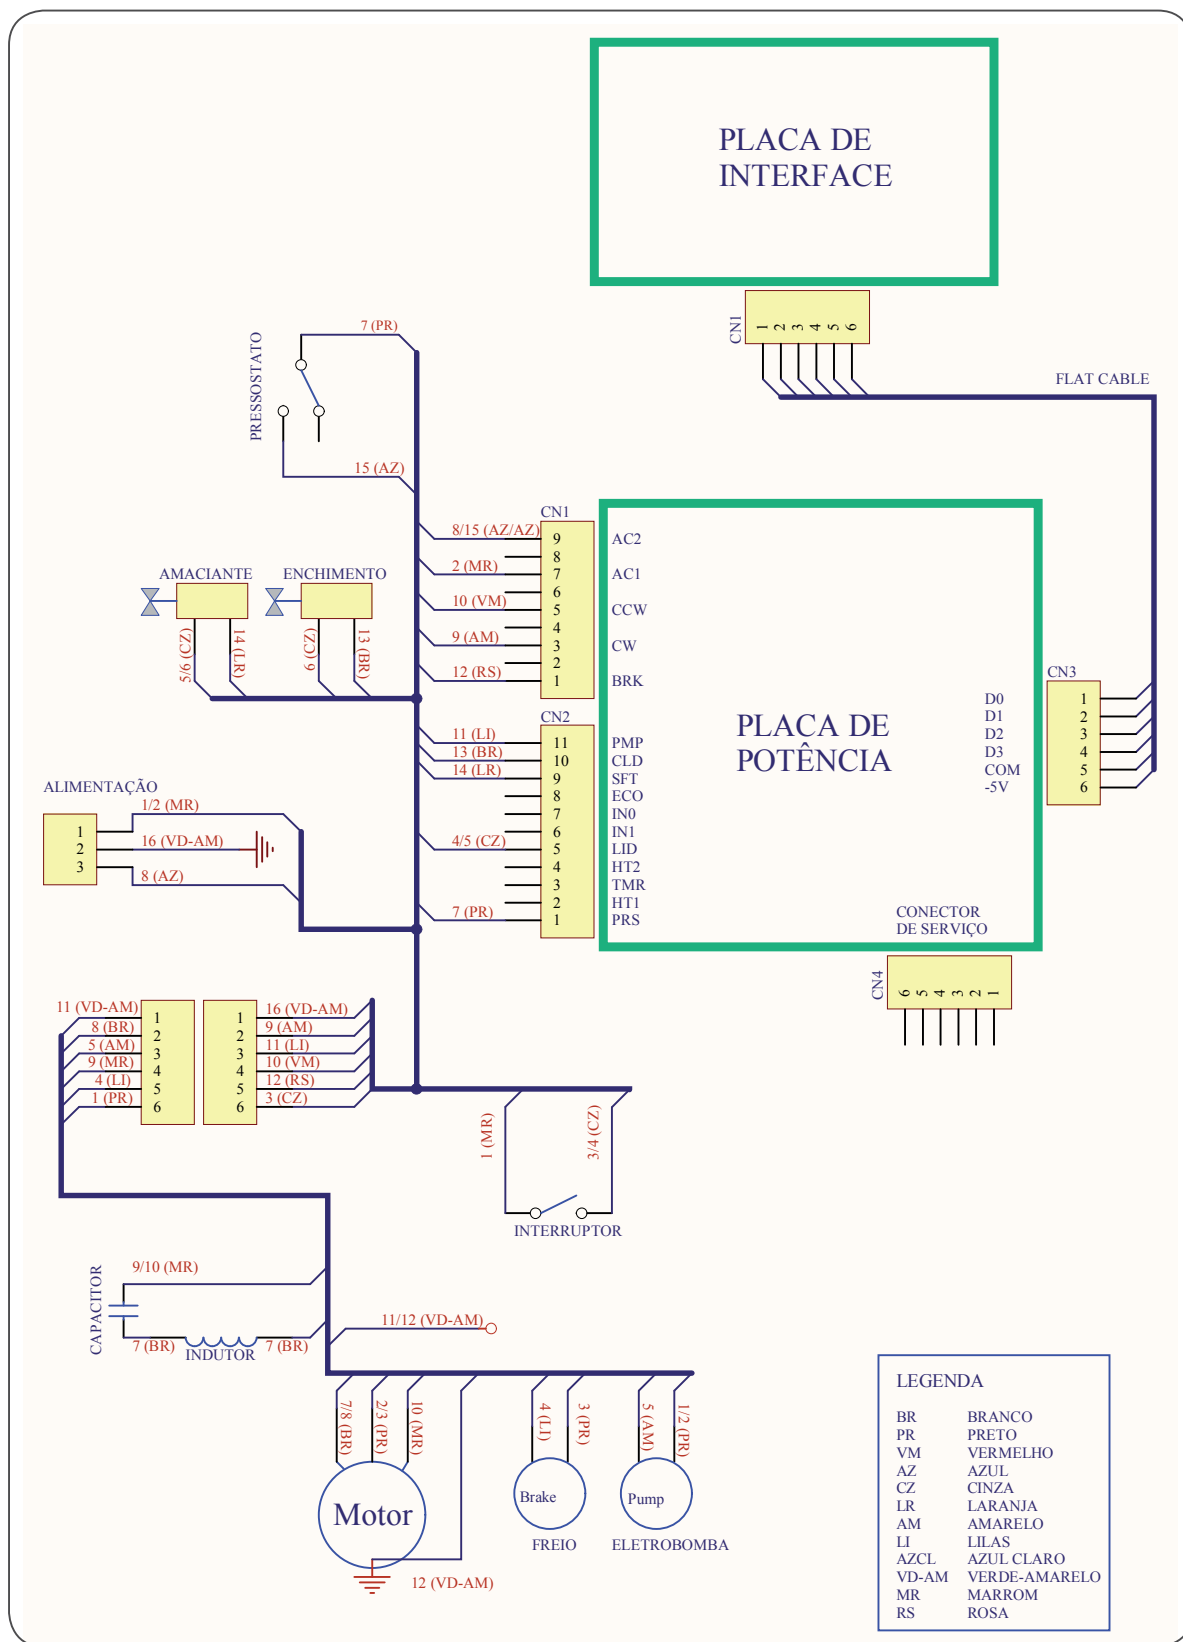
PLACA DE INTERFACE

CN1 1 2 3 4 5 6

FLAT CABLE

7 (PR)

PRESSOSTATO

15 (AZ)

CN1

8/15 (AZ/AZ)
2 (MR)
10 (VM)
9 (AM)
12 (RS)

9 8 7 6 5 4 3 2 1

AC2
AC1
CCW
CW
BRK

AMACIANTE
ENCHIMENTO

5/6 (CZ)
14 (LR)
6 (CZ)
13 (BR)

CN2

11 (LI)
13 (BR)
14 (LR)
4/5 (CZ)
7 (PR)

11 10 9 8 7 6 5 4 3 2 1

PMP
CLD
SFT
ECO
IN0
IN1
LID
HT2
TMR
HT1
PRS

PLACA DE POTÊNCIA

D0
D1
D2
D3
COM
-5V

CN3
1 2 3 4 5 6

CONECTOR DE SERVIÇO

CN4 6 5 4 3 2 1

ALIMENTAÇÃO
1 2 3
1/2 (MR)
16 (VD-AM)
8 (AZ)

11 (VD-AM)
8 (BR)
5 (AM)
9 (MR)
4 (LI)
1 (PR)

1 2 3 4 5 6

1 2 3 4 5 6

16 (VD-AM)
9 (AM)
11 (LI)
10 (VM)
12 (RS)
3 (CZ)

1 (MR)
3/4 (CZ)
INTERRUPTOR

CAPACITOR
9/10 (MR)
7 (BR)
INDUTOR
7 (BR)
11/12 (VD-AM)

7/8 (BR)
2/3 (PR)
10 (MR)
Motor
12 (VD-AM)

4 (LI)
3 (PR)
Brake
FREIO

5 (AM)
1/2 (PR)
Pump
ELETROBOMBA

LEGENDA

| BR | BRANCO |
|---|---|
| PR | PRETO |
| VM | VERMELHO |
| AZ | AZUL |
| CZ | CINZA |
| LR | LARANJA |
| AM | AMARELO |
| LI | LILAS |
| AZCL | AZUL CLARO |
| VD-AM | VERDE-AMARELO |
| MR | MARROM |
| RS | ROSA |